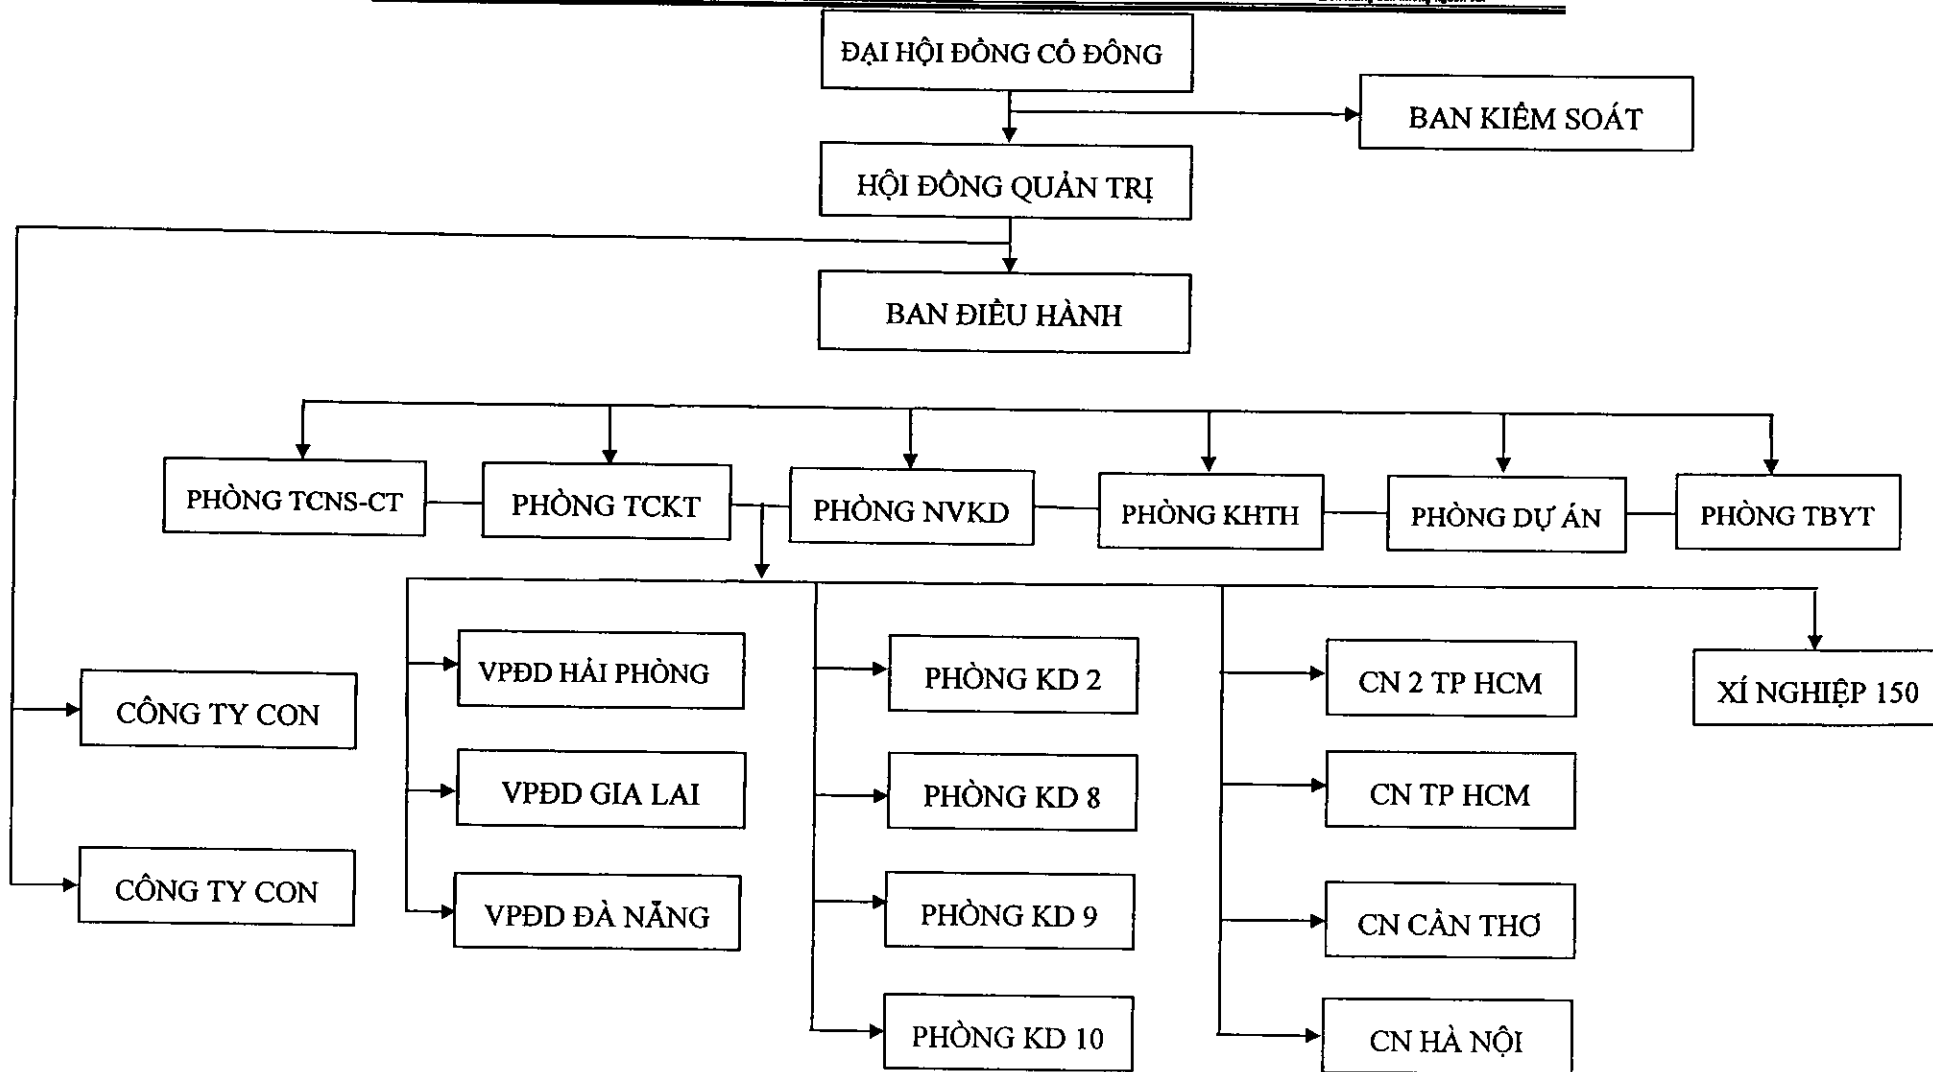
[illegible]

ĐẠI HỘI ĐỒNG CỔ ĐÔNG

BAN KIỂM SOÁT

HỘI ĐỒNG QUẢN TRỊ

BAN ĐIỀU HÀNH

PHÒNG TCNS-CT

PHÒNG TCKT

PHÒNG NVKD

PHÒNG KHTH

PHÒNG DỰ ÁN

PHÒNG TBYT

CÔNG TY CON

CÔNG TY CON

VPĐD HẢI PHÒNG

VPĐD GIA LAI

VPĐD ĐÀ NẴNG

PHÒNG KD 2

PHÒNG KD 8

PHÒNG KD 9

PHÒNG KD 10

CN 2 TP HCM

CN TP HCM

CN CẦN THƠ

CN HÀ NỘI

XÍ NGHIỆP 150